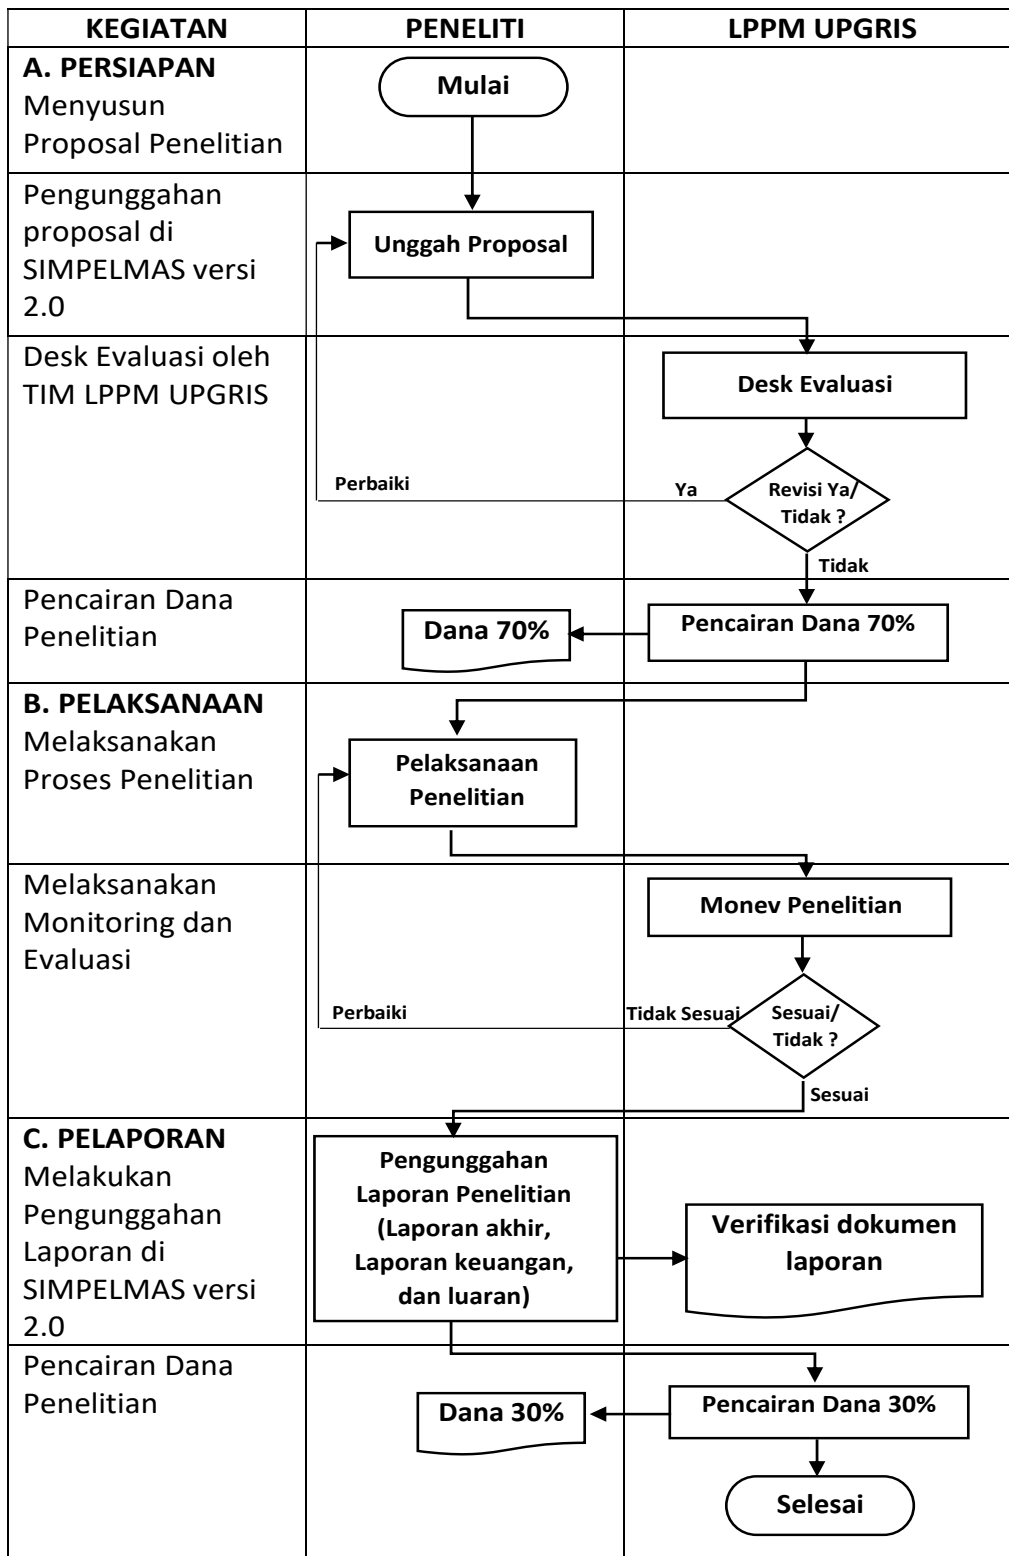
| KEGIATAN | PENELITI | LPPM UPGRIS |
|---|---|---|
| **A. PERSIAPAN** Menyusun Proposal Penelitian | Mulai | |
| Pengunggahan proposal di SIMPELMAS versi 2.0 | Unggah Proposal | |
| Desk Evaluasi oleh TIM LPPM UPGRIS | Perbaiki | Desk Evaluasi<br>Ya<br>Revisi Ya/ Tidak ?<br>Tidak |
| Pencairan Dana Penelitian | Dana 70% | Pencairan Dana 70% |
| **B. PELAKSANAAN** Melaksanakan Proses Penelitian | Pelaksanaan Penelitian | |
| Melaksanakan Monitoring dan Evaluasi | Perbaiki | Monev Penelitian<br>Tidak Sesuai<br>Sesuai/ Tidak ?<br>Sesuai |
| **C. PELAPORAN** Melakukan Pengunggahan Laporan di SIMPELMAS versi 2.0 | Pengunggahan Laporan Penelitian (Laporan akhir, Laporan keuangan, dan luaran) | Verifikasi dokumen laporan |
| Pencairan Dana Penelitian | Dana 30% | Pencairan Dana 30%<br>Selesai |